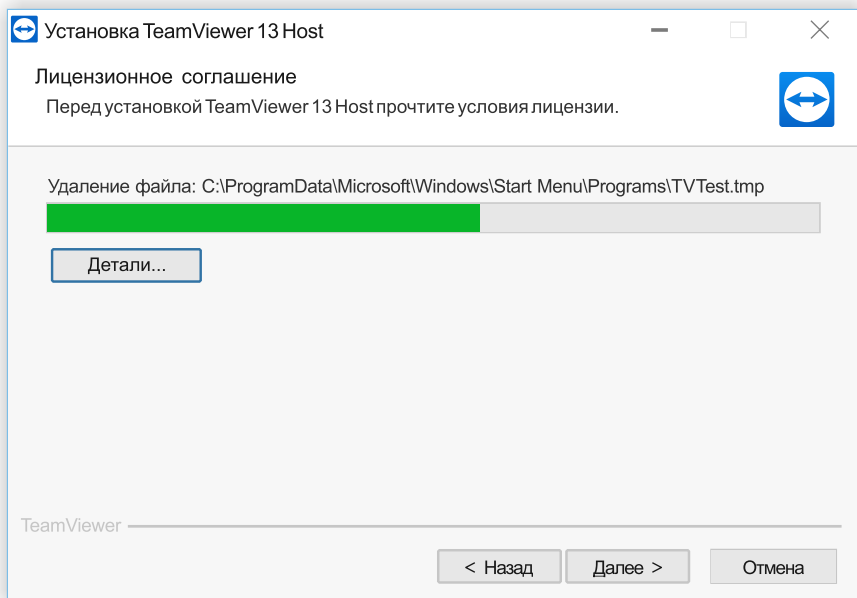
Установка TeamViewer 13 Host

Лицензионное соглашение
Перед установкой TeamViewer 13 Host прочтите условия лицензии.

Удаление файла: C:\ProgramData\Microsoft\Windows\Start Menu\Programs\TVTest.tmp

Детали...

TeamViewer

< Назад
Далее >
Отмена